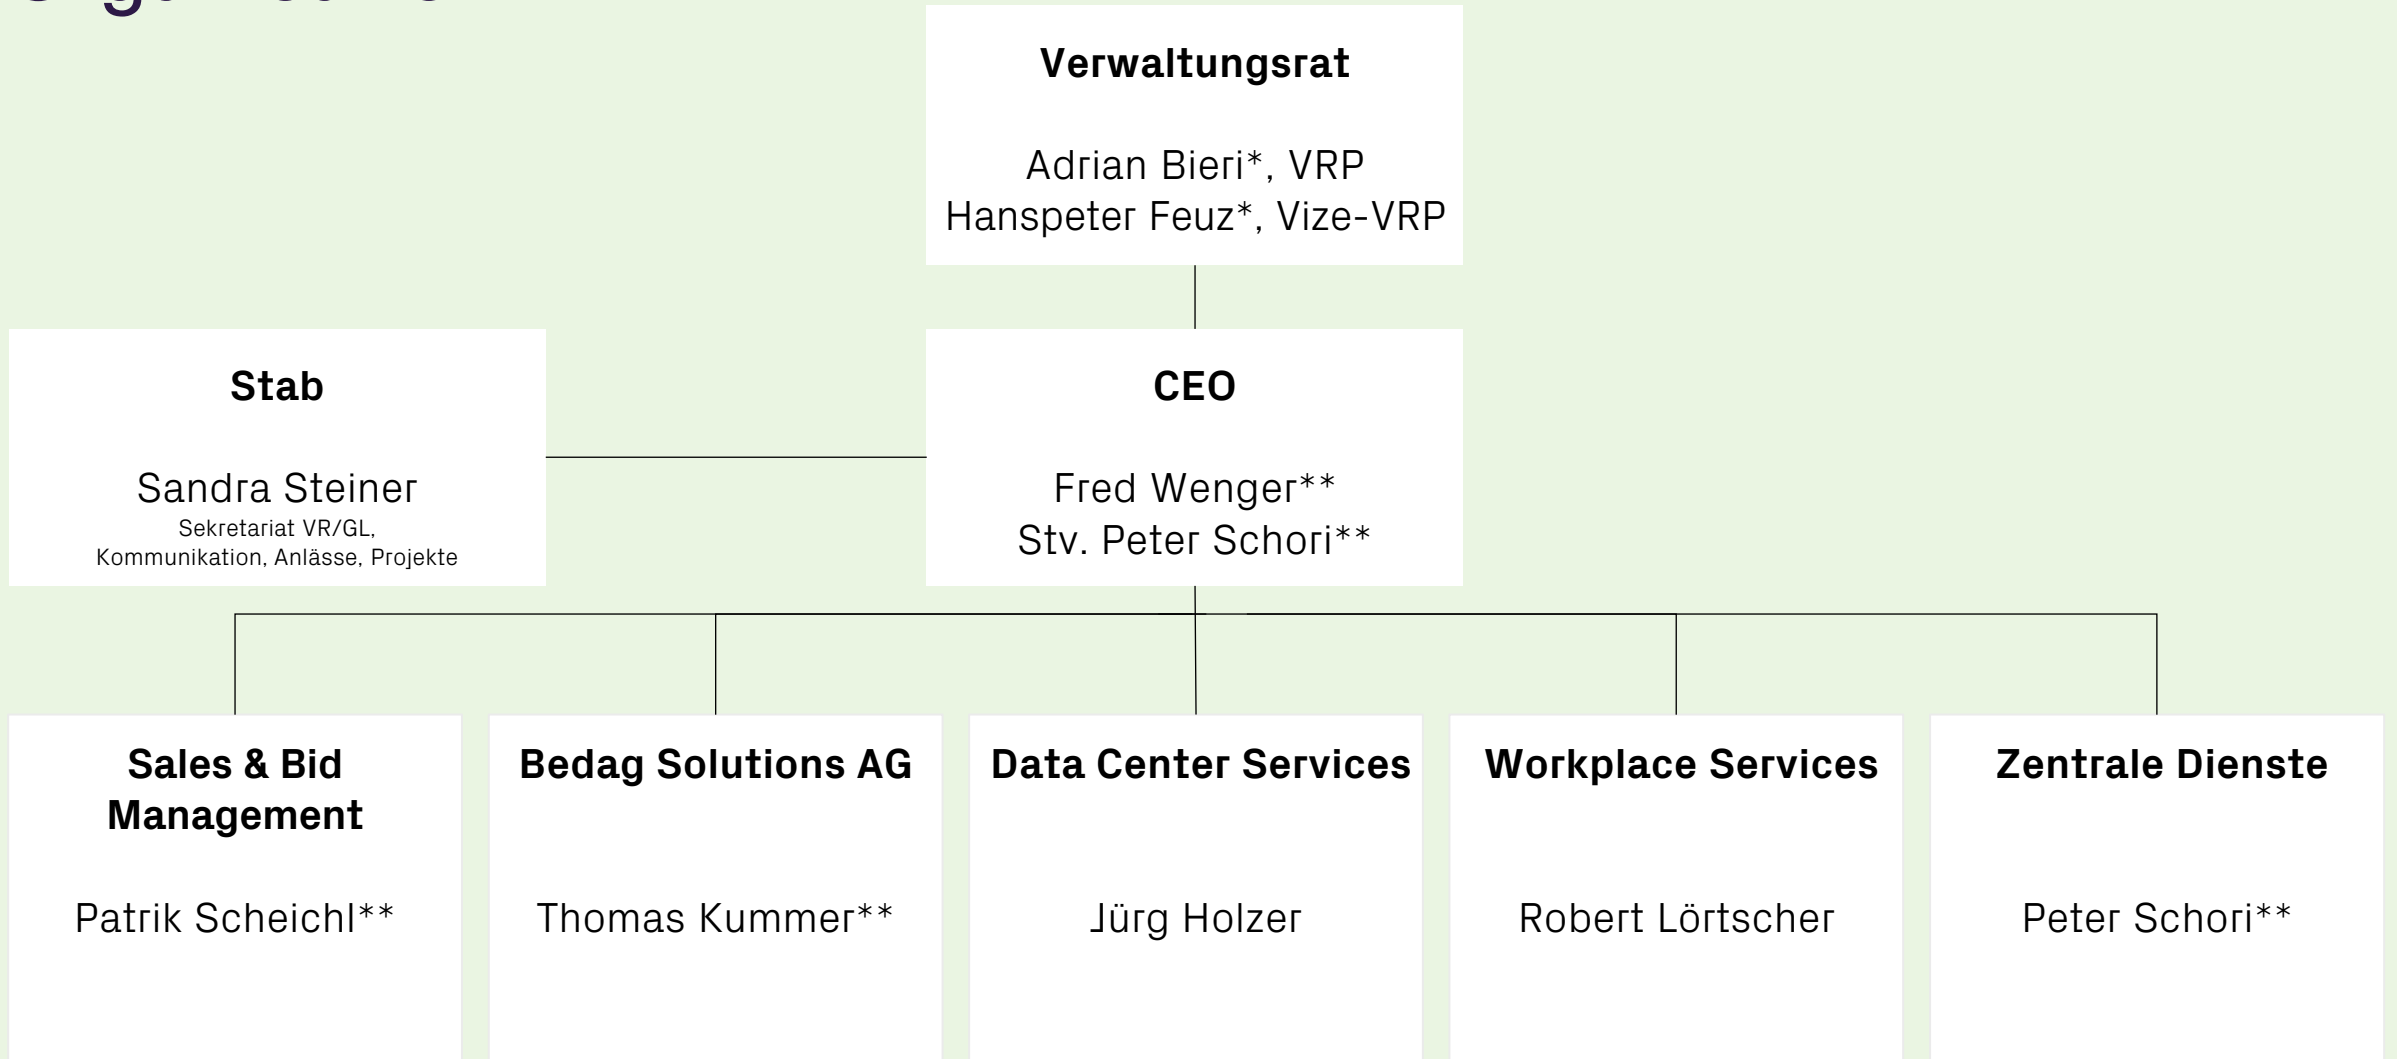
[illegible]

Verwaltungsrat

Adrian Bieri*, VRP
Hanspeter Feuz*, Vize-VRP

Stab

Sandra Steiner
Sekretariat VR/GL, Kommunikation, Anlässe, Projekte

CEO

Fred Wenger**
Stv. Peter Schori**

Sales & Bid Management

Patrik Scheichl**

Bedag Solutions AG

Thomas Kummer**

Data Center Services

Jürg Holzer

Workplace Services

Robert Lörtscher

Zentrale Dienste

Peter Schori**